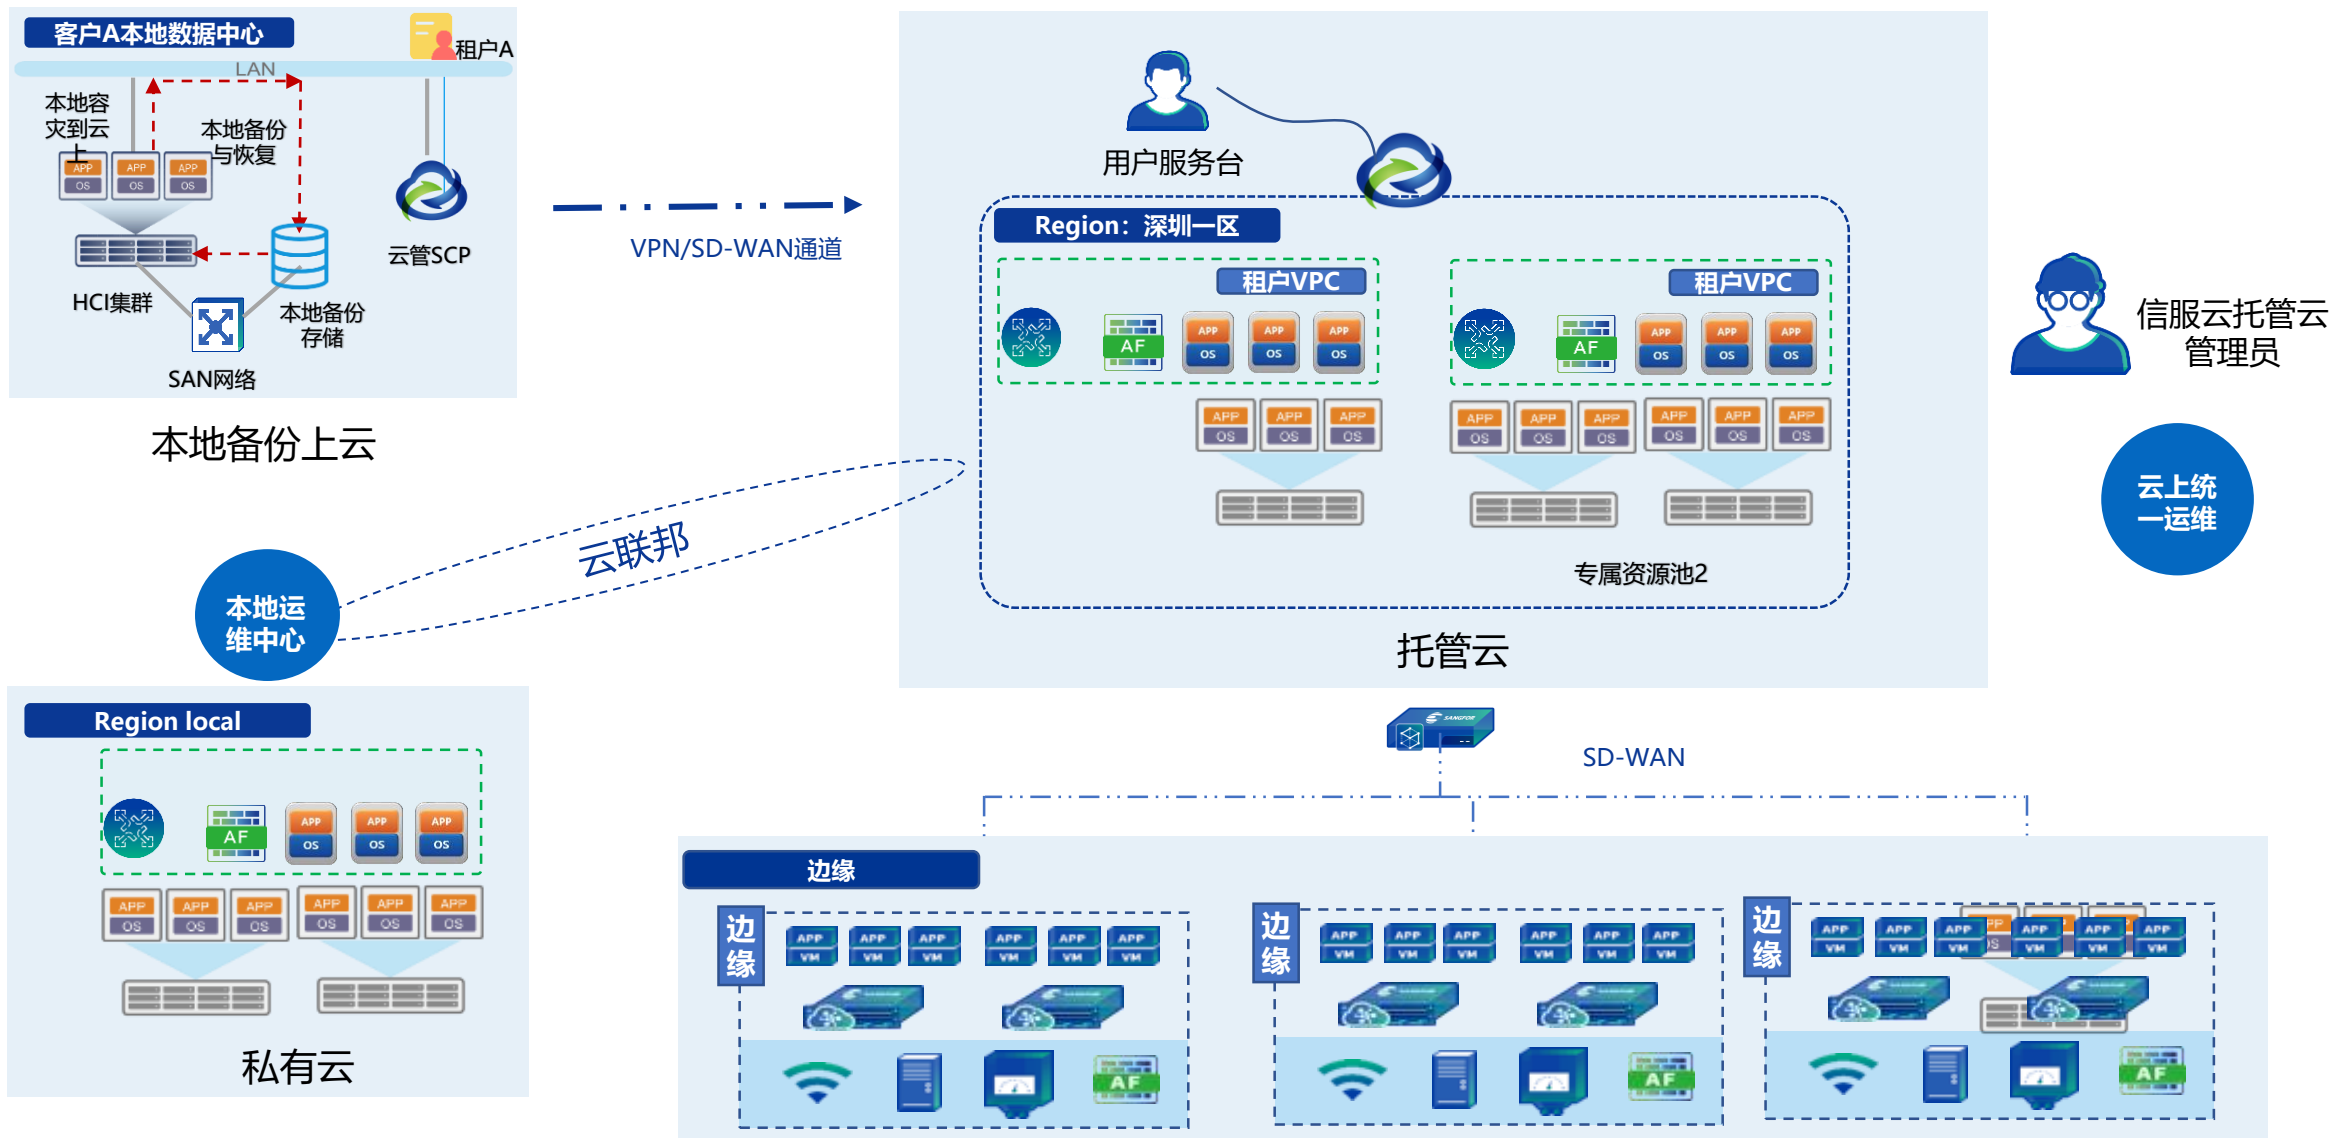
客户A本地数据中心

租户A

LAN

本地容灾到云上

本地备份与恢复

APP OS APP OS APP OS

HCI集群

本地备份存储

SAN网络

云管SCP

本地备份上云

VPN/SD-WAN通道

用户服务台

Region：深圳一区

租户VPC

AF

APP OS APP OS APP OS

租户VPC

AF

APP OS APP OS APP OS

专属资源池2

托管云

信服云托管云管理员

云上统一运维

云联邦

本地运维中心

Region local

AF

私有云

SD-WAN

边缘

边缘

APP VM

边缘

边缘

AF

AF

AF